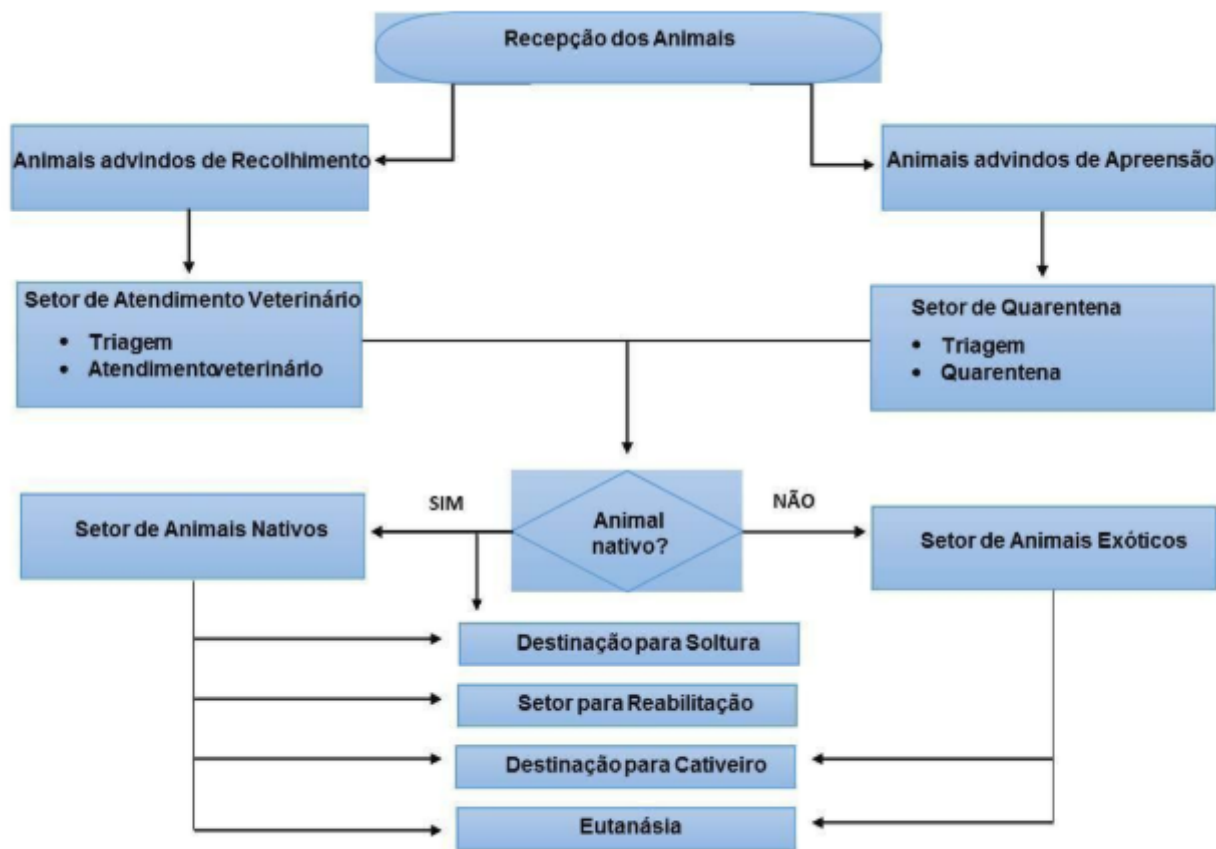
Recepção dos Animais

Animais advindos de Recolhimento

Animais advindos de Apreensão

Setor de Atendimento Veterinário
• Triagem
• Atendimentoveterinário

Setor de Quarentena
• Triagem
• Quarentena

SIM

Animal nativo?

NÃO

Setor de Animais Nativos

Setor de Animais Exóticos

Destinação para Soltura

Setor para Reabilitação

Destinação para Cativeiro

Eutanásia